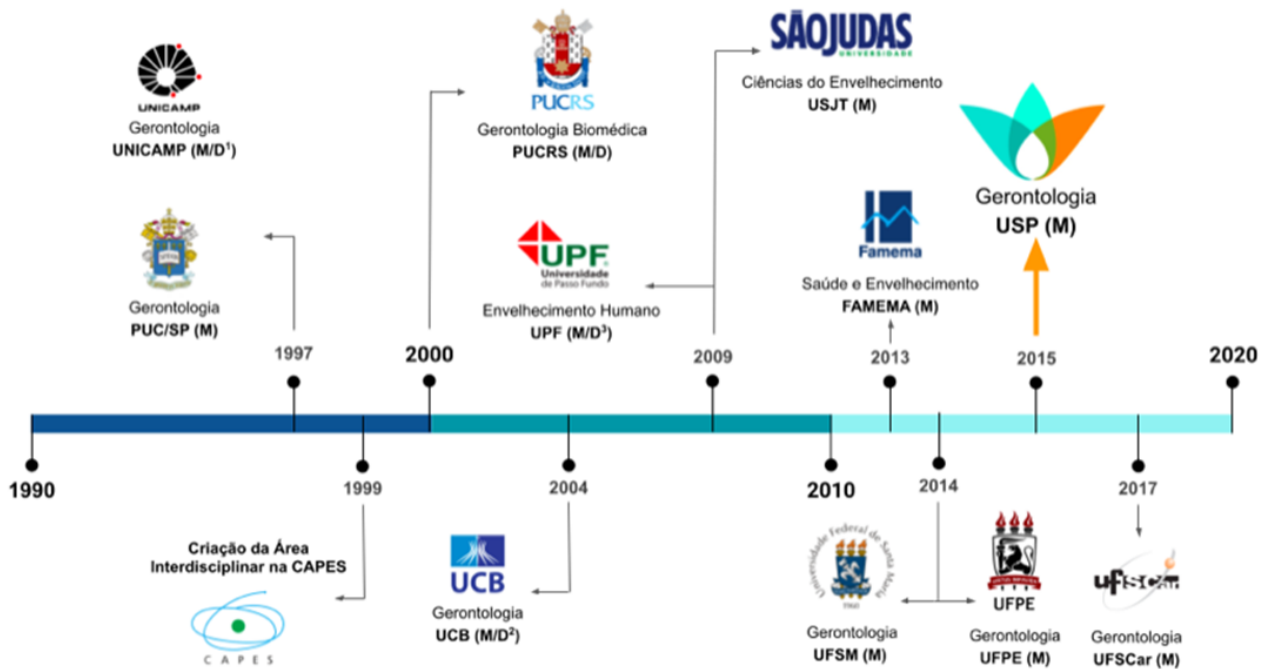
UNICAMP
Gerontologia
UNICAMP (M/D$^1$)

Gerontologia
PUC/SP (M)

1997

2000

PUCRS
Gerontologia Biomédica
PUCRS (M/D)

UPF Universidade de Passo Fundo
Envelhecimento Humano
UPF (M/D$^3$)

2009

SÃOJUDAS UNIVERSIDADE
Ciências do Envelhecimento
USJT (M)

Famema
Saúde e Envelhecimento
FAMEMA (M)

2013

Gerontologia
USP (M)

2015

2020

1990

1999

Criação da Área Interdisciplinar na CAPES
CAPES

2004

UCB
Gerontologia
UCB (M/D$^2$)

2010

2014

Universidade Federal de Santa Maria
Gerontologia
UFSM (M)

UFPE
Gerontologia
UFPE (M)

2017

ufscar
Gerontologia
UFSCar (M)